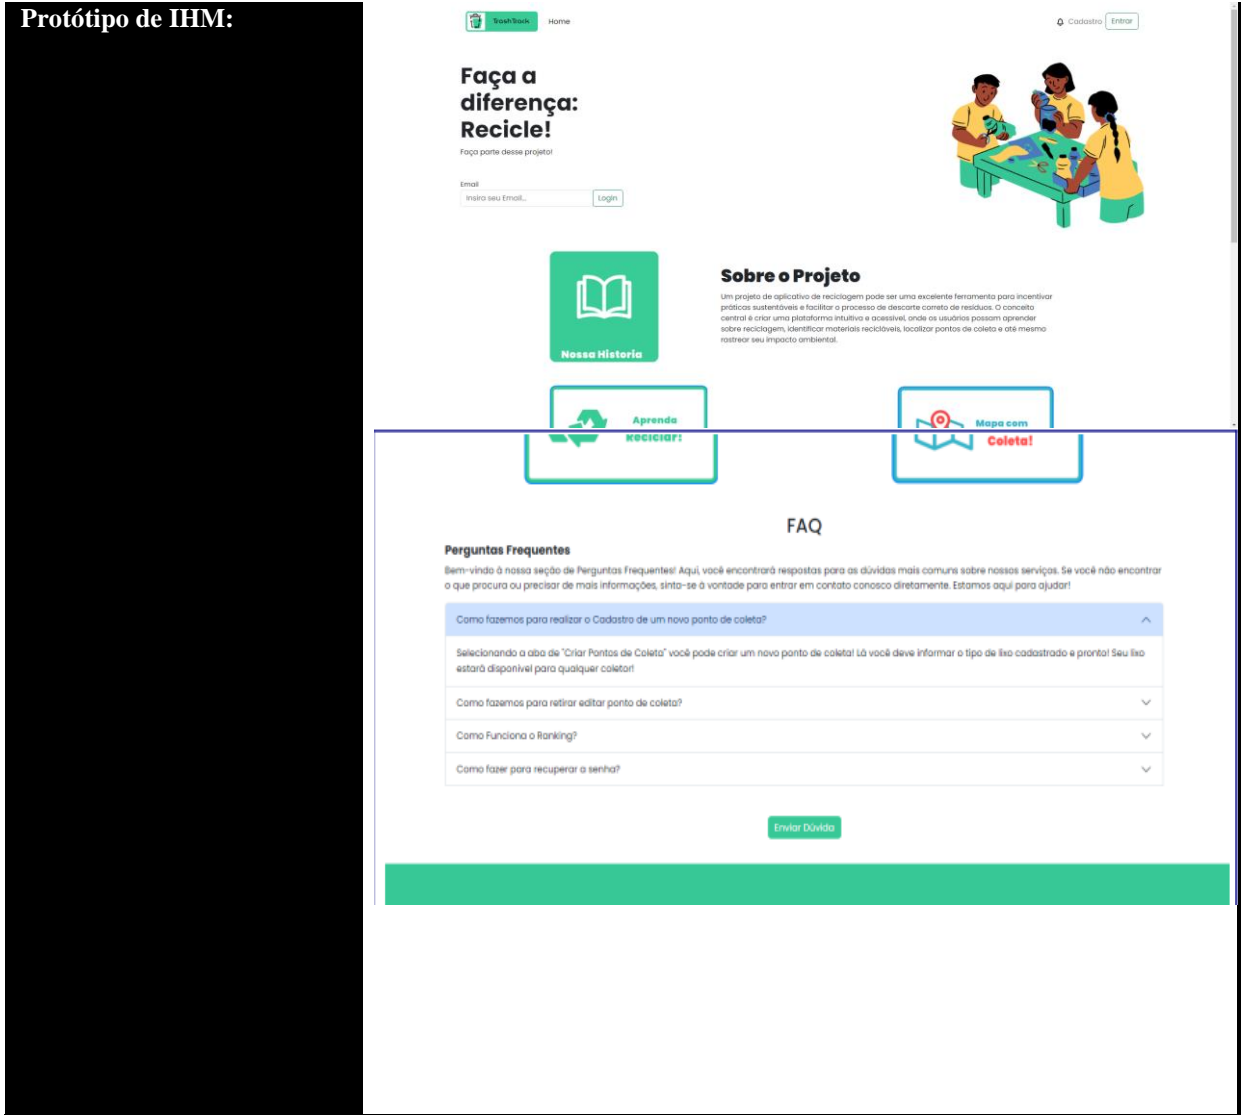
Protótipo de IHM:

TrashTrack Home

Cadastro Entrar

Faça a diferença: Recicle!

Faça parte desse projeto!

Email

Insira seu Email...

Login

Nossa Historia

Sobre o Projeto

Um projeto de aplicativo de reciclagem pode ser uma excelente ferramenta para incentivar práticas sustentáveis e facilitar o processo de descarte correto de resíduos. O conceito central é criar uma plataforma intuitiva e acessível, onde os usuários possam aprender sobre reciclagem, identificar materiais recicláveis, localizar pontos de coleta e até mesmo rastrear seu impacto ambiental.

Aprenda Reciclar!

Mapa com Coleta!

FAQ

Perguntas Frequentes

Bem-vindo à nossa seção de Perguntas Frequentes! Aqui, você encontrará respostas para as dúvidas mais comuns sobre nossos serviços. Se você não encontrar o que procura ou precisar de mais informações, sinta-se à vontade para entrar em contato conosco diretamente. Estamos aqui para ajudar!

Como fazemos para realizar o Cadastro de um novo ponto de coleta?

Selecionando a aba de "Criar Pontos de Coleta" você pode criar um novo ponto de coleta! Lá você deve informar o tipo de lixo cadastrado e pronto! Seu lixo estará disponível para qualquer coletor!

Como fazemos para retirar editar ponto de coleta?

Como Funciona o Ranking?

Como fazer para recuperar a senha?

Enviar Dúvida